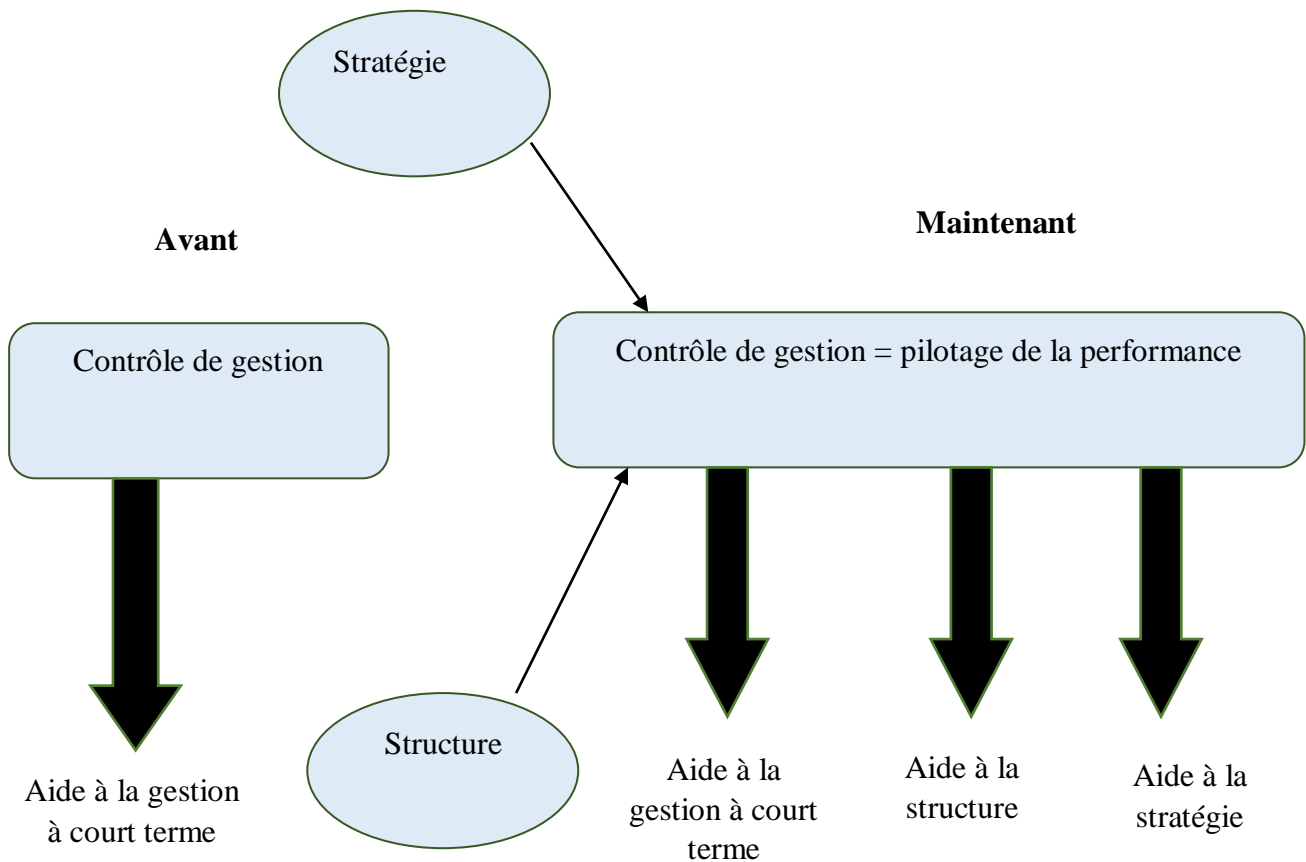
Stratégie

Avant

Maintenant

Contrôle de gestion

Contrôle de gestion = pilotage de la performance

Aide à la gestion à court terme

Structure

Aide à la gestion à court terme

Aide à la structure

Aide à la stratégie